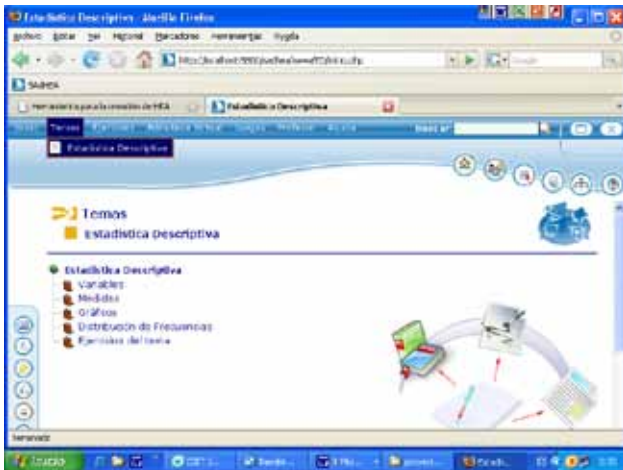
Estadística Descriptiva - Mozilla Firefox

Archivo Editar Ver Historial Marcadores Herramientas Ayuda

http://localhost:8080/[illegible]

Google

SAHEA

Herramienta para la creación de HEA

Estadística Descriptiva

Inicio Temas Ejercicios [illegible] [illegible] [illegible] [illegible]

Buscar

Estadística Descriptiva

Temas

Estadística Descriptiva

Estadística Descriptiva

Variables

Medidas

Gráficos

Distribución de Frecuencias

Ejercicios del tema

Terminado

Inicio